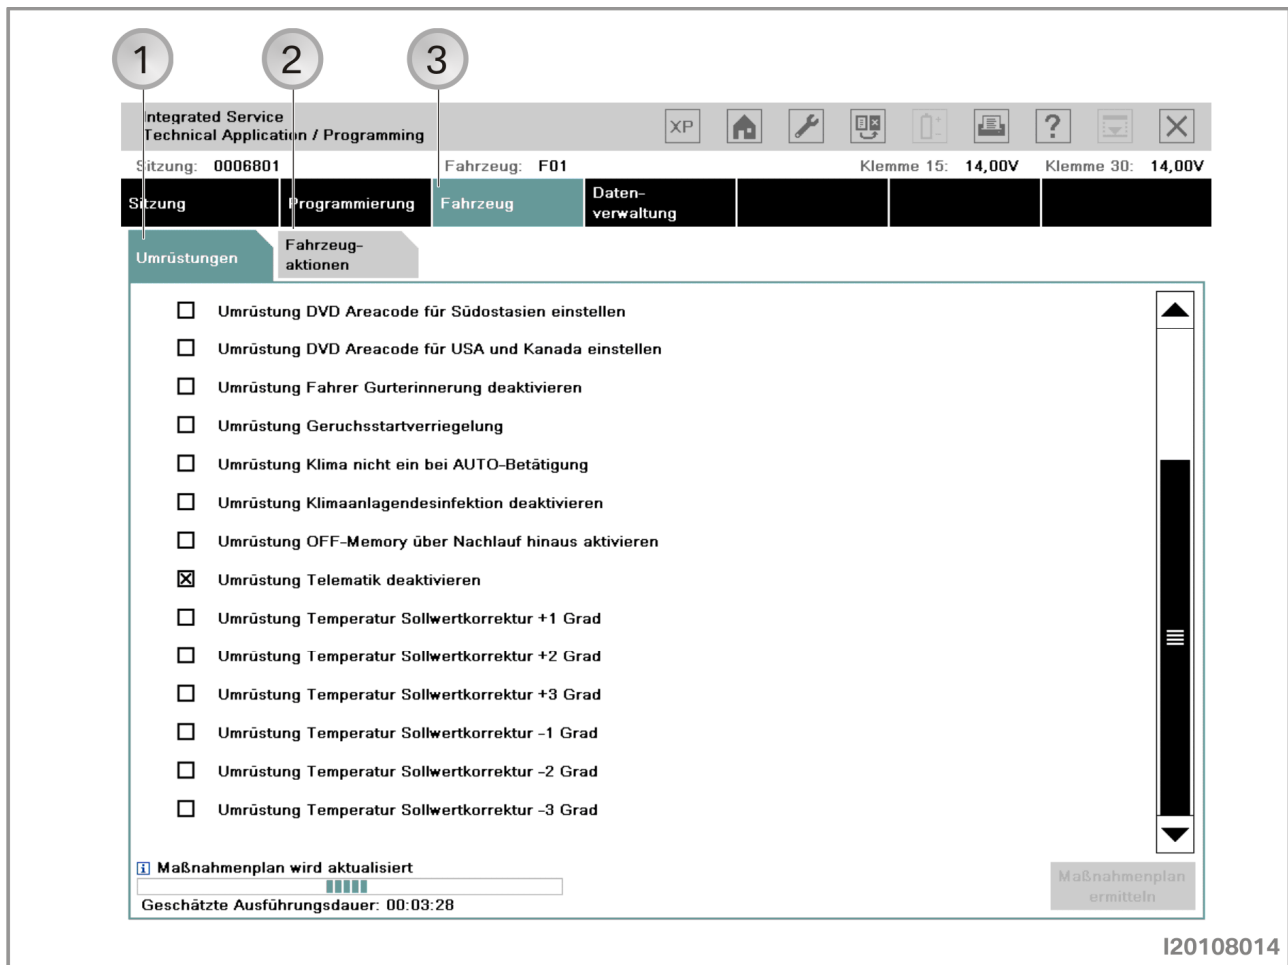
1
2
3

Integrated Service
Technical Application / Programming

XP

?

Sitzung: 0006801
Fahrzeug: F01
Klemme 15: 14,00V
Klemme 30: 14,00V

Sitzung
Programmierung
Fahrzeug
Datenverwaltung

Umrüstungen
Fahrzeugaktionen

☐ Umrüstung DVD Areacode für Südostasien einstellen
☐ Umrüstung DVD Areacode für USA und Kanada einstellen
☐ Umrüstung Fahrer Gurterinnerung deaktivieren
☐ Umrüstung Geruchsstartverriegelung
☐ Umrüstung Klima nicht ein bei AUTO-Betätigung
☐ Umrüstung Klimaanlagendesinfektion deaktivieren
☐ Umrüstung OFF-Memory über Nachlauf hinaus aktivieren
☒ Umrüstung Telematik deaktivieren
☐ Umrüstung Temperatur Sollwertkorrektur +1 Grad
☐ Umrüstung Temperatur Sollwertkorrektur +2 Grad
☐ Umrüstung Temperatur Sollwertkorrektur +3 Grad
☐ Umrüstung Temperatur Sollwertkorrektur -1 Grad
☐ Umrüstung Temperatur Sollwertkorrektur -2 Grad
☐ Umrüstung Temperatur Sollwertkorrektur -3 Grad

i Maßnahmenplan wird aktualisiert
Geschätzte Ausführungsdauer: 00:03:28

Maßnahmenplan ermitteln

I20108014